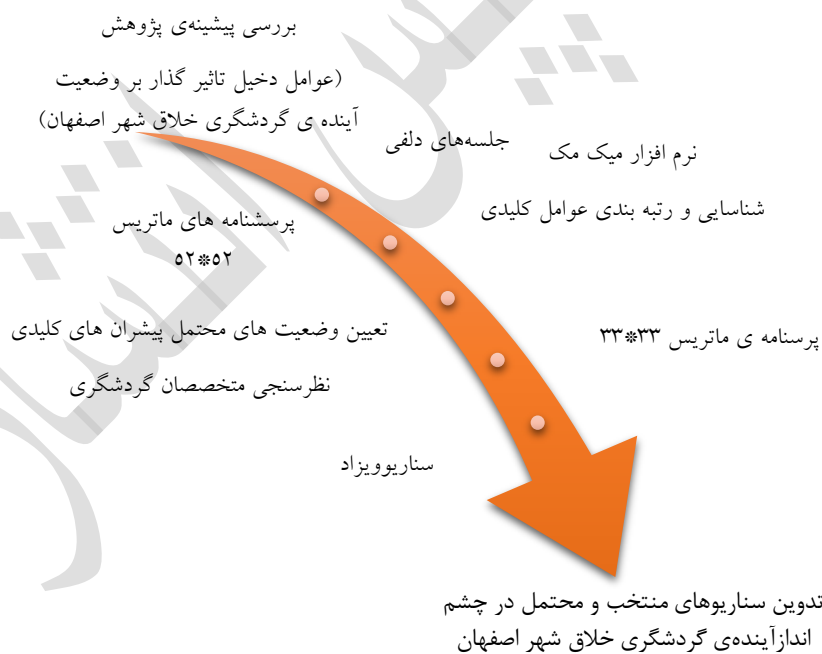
بررسی پیشینه‌ی پژوهش

(عوامل دخیل تاثیر گذار بر وضعیت آینده ی گردشگری خلاق شهر اصفهان)

جلسه‌های دلفی

نرم افزار میک مک

شناسایی و رتبه بندی عوامل کلیدی

پرسشنامه های ماتریس ۵۲*۵۲

تعیین وضعیت های محتمل پیشران های کلیدی

پرسنامه ی ماتریس ۳۳*۳۳

نظرسنجی متخصصان گردشگری

سناریوویزاد

تدوین سناریوهای منتخب و محتمل در چشم اندازآینده‌ی گردشگری خلاق شهر اصفهان